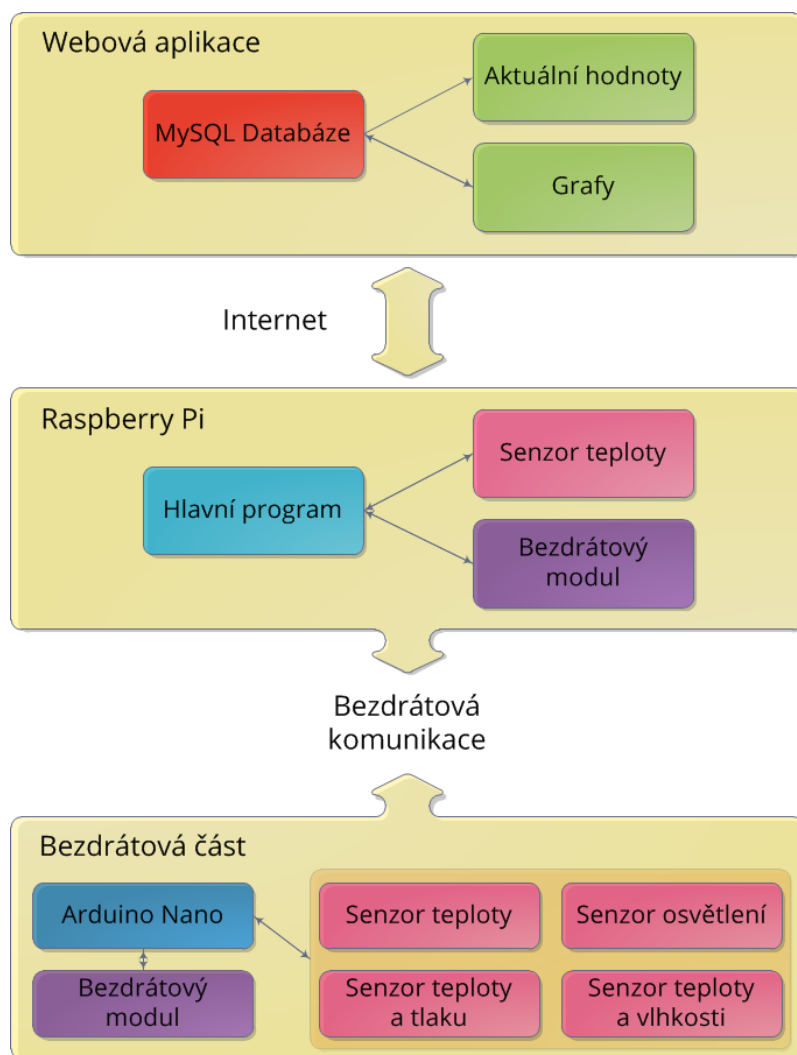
Webová aplikace

MySQL Databáze

Aktuální hodnoty

Grafy

Internet

Raspberry Pi

Hlavní program

Senzor teploty

Bezdrátový modul

Bezdrátová komunikace

Bezdrátová část

Arduino Nano

Bezdrátový modul

Senzor teploty

Senzor osvětlení

Senzor teploty a tlaku

Senzor teploty a vlhkosti